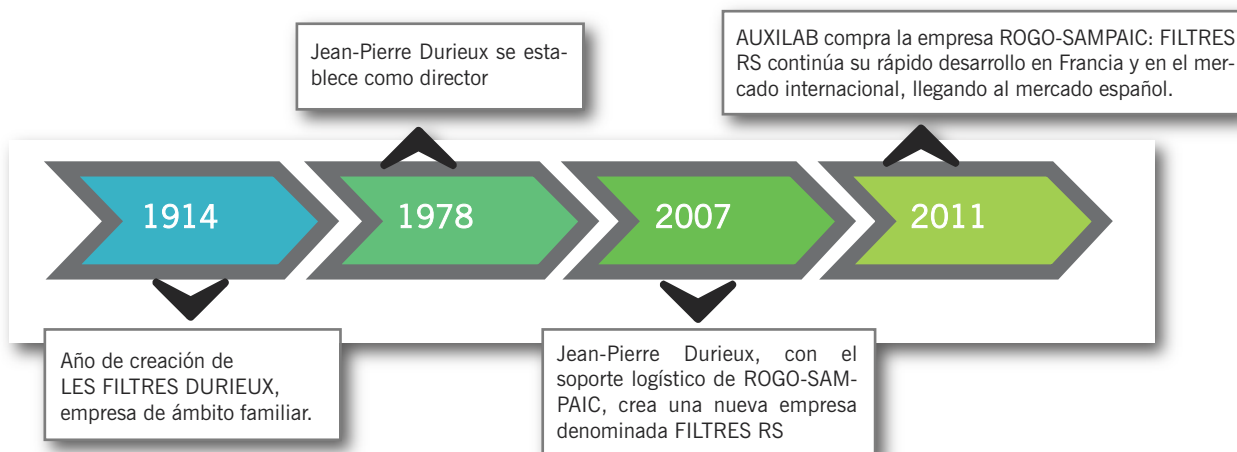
Jean-Pierre Durieux se establece como director

AUXILAB compra la empresa ROGO-SAMPAIC: FILTRES RS continúa su rápido desarrollo en Francia y en el mercado internacional, llegando al mercado español.

1914

1978

2007

2011

Año de creación de LES FILTRES DURIEUX, empresa de ámbito familiar.

Jean-Pierre Durieux, con el soporte logístico de ROGO-SAMPAIC, crea una nueva empresa denominada FILTRES RS